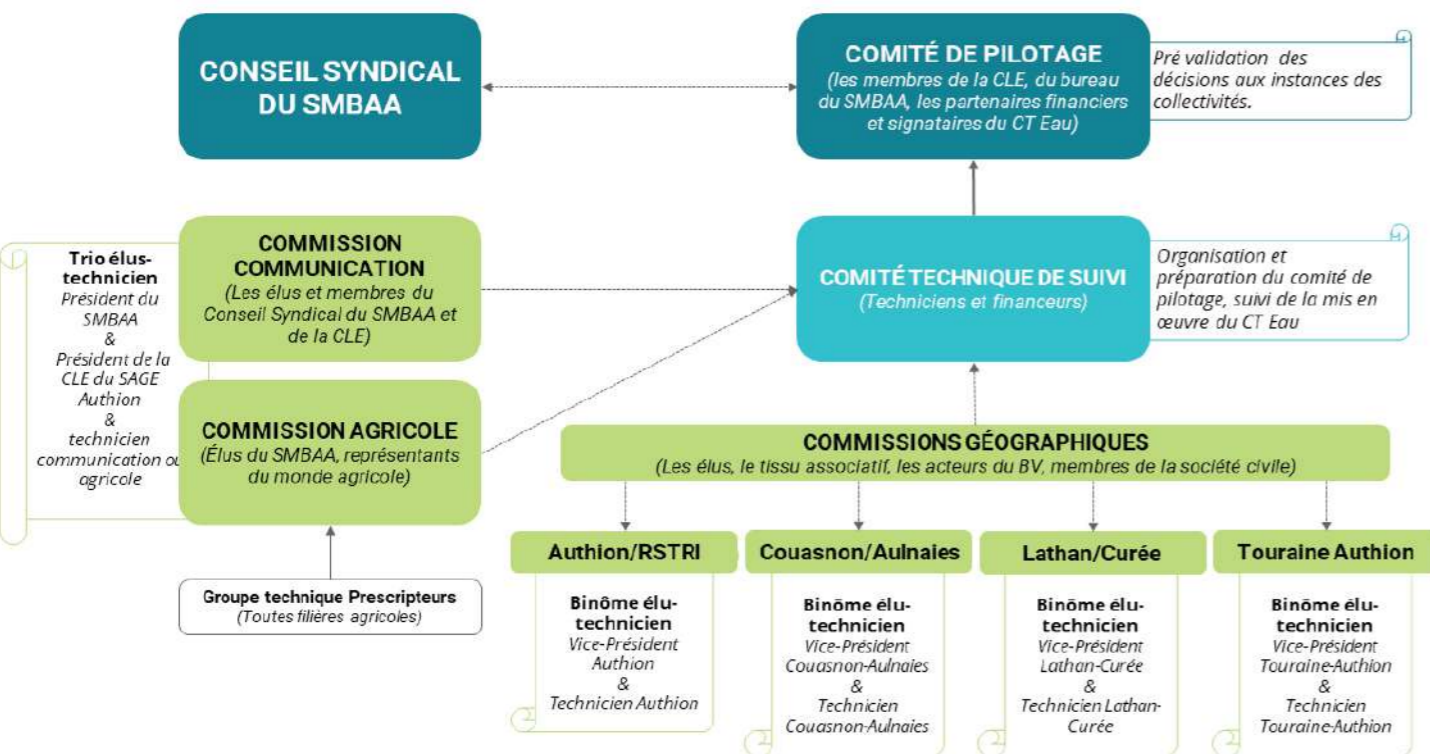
CONSEIL SYNDICAL DU SMBAA

COMITÉ DE PILOTAGE
(les membres de la CLE, du bureau du SMBAA, les partenaires financiers et signataires du CT Eau)

Pré validation des décisions aux instances des collectivités.

Trio élus-technicien
Président du SMBAA
&
Président de la CLE du SAGE Authion
&
technicien communication ou agricole

COMMISSION COMMUNICATION
(Les élus et membres du Conseil Syndical du SMBAA et de la CLE)

COMITÉ TECHNIQUE DE SUIVI
(Techniciens et financeurs)

Organisation et préparation du comité de pilotage, suivi de la mis en œuvre du CT Eau

COMMISSION AGRICOLE
(Élus du SMBAA, représentants du monde agricole)

COMMISSIONS GÉOGRAPHIQUES
(Les élus, le tissu associatif, les acteurs du BV, membres de la société civile)

Groupe technique Prescripteurs
(Toutes filières agricoles)

Authion/RSTRI

Binôme élu-technicien
Vice-Président Authion
&
Technicien Authion

Couasnon/Aulnaies

Binôme élu-technicien
Vice-Président Couasnon-Aulnaies
&
Technicien Couasnon-Aulnaies

Lathan/Curée

Binôme élu-technicien
Vice-Président Lathan-Curée
&
Technicien Lathan-Curée

Touraine Authion

Binôme élu-technicien
Vice-Président Touraine-Authion
&
Technicien Touraine-Authion